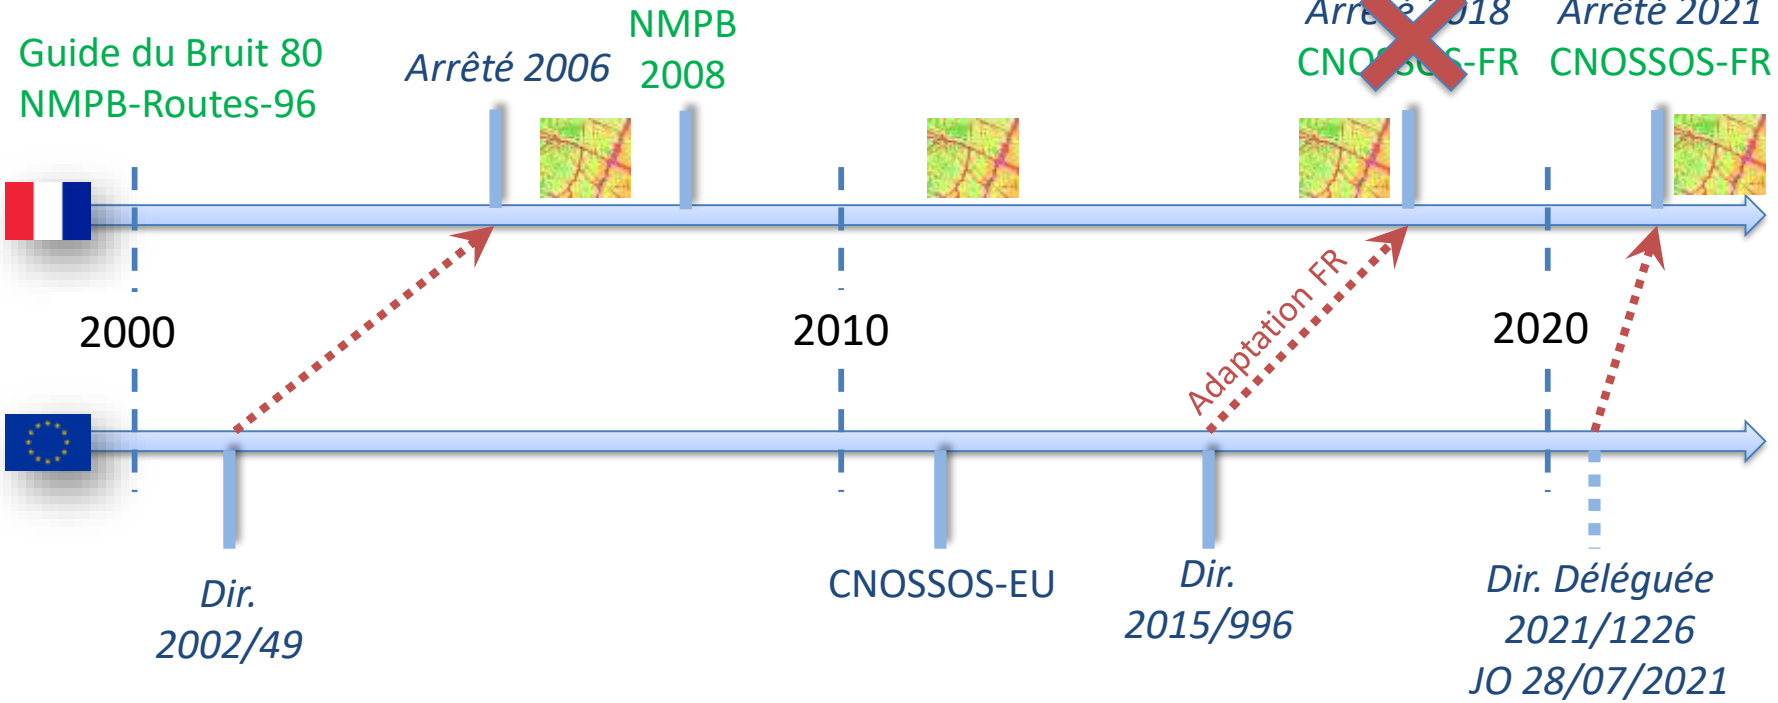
Guide du Bruit 80
NMPB-Routes-96

Arrêté 2006

NMPB
2008

Arr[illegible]018
CNO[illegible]S-FR

Arrêté 2021
CNOSSOS-FR

2000

2010

2020

Adaptation FR

Dir.
2002/49

CNOSSOS-EU

Dir.
2015/996

Dir. Déléguée
2021/1226
JO 28/07/2021